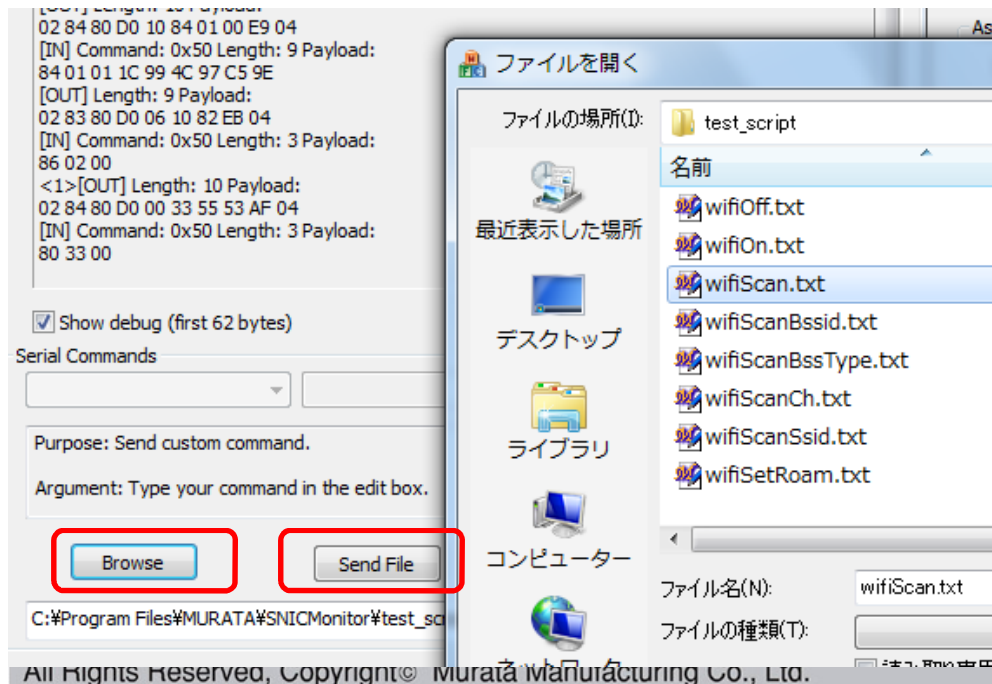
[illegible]
02 84 80 D0 10 84 01 00 E9 04
[IN] Command: 0x50 Length: 9 Payload:
84 01 01 1C 99 4C 97 C5 9E
[OUT] Length: 9 Payload:
02 83 80 D0 06 10 82 EB 04
[IN] Command: 0x50 Length: 3 Payload:
86 02 00
<1>[OUT] Length: 10 Payload:
02 84 80 D0 00 33 55 53 AF 04
[IN] Command: 0x50 Length: 3 Payload:
80 33 00

Show debug (first 62 bytes)

Serial Commands

Purpose: Send custom command.

Argument: Type your command in the edit box.

Browse

Send File

C:¥Program Files¥MURATA¥SNICMonitor¥test_sc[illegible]

ファイルを開く

ファイルの場所(I): test_script

名前

最近表示した場所

デスクトップ

ライブラリ

コンピューター

wifiOff.txt
wifiOn.txt
wifiScan.txt
wifiScanBssid.txt
wifiScanBssType.txt
wifiScanCh.txt
wifiScanSsid.txt
wifiSetRoam.txt

ファイル名(N): wifiScan.txt

ファイルの種類(T):

As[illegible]

All Rights Reserved, Copyright© Murata Manufacturing Co., Ltd.